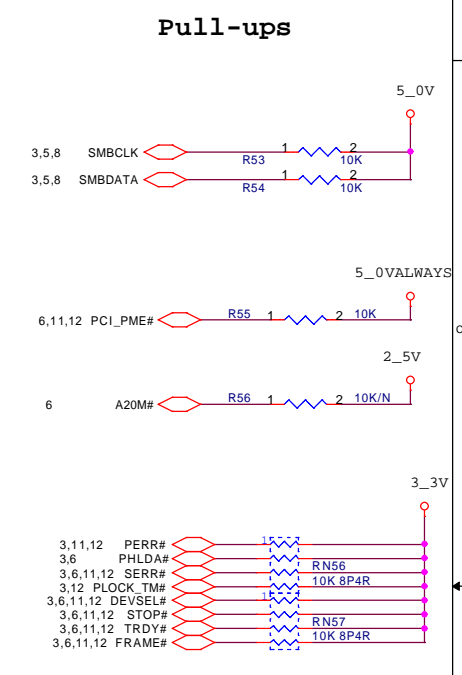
Pull-ups

5_0V

3,5,8 SMBCLK
R53
1 2
10K

3,5,8 SMBDATA
R54
1 2
10K

5_0VALWAYS

6,11,12 PCI_PME#
R55 1 2 10K

2_5V

6 A20M#
R56 1 2 10K/N

3_3V

3,11,12 PERR#
3,6 PHLDA#
3,6,11,12 SERR#
3,12 PLOCK_TM#
3,6,11,12 DEVSEL#
3,6,11,12 STOP#
3,6,11,12 TRDY#
3,6,11,12 FRAME#

1
RN56
10K 8P4R
1
RN57
10K 8P4R

C